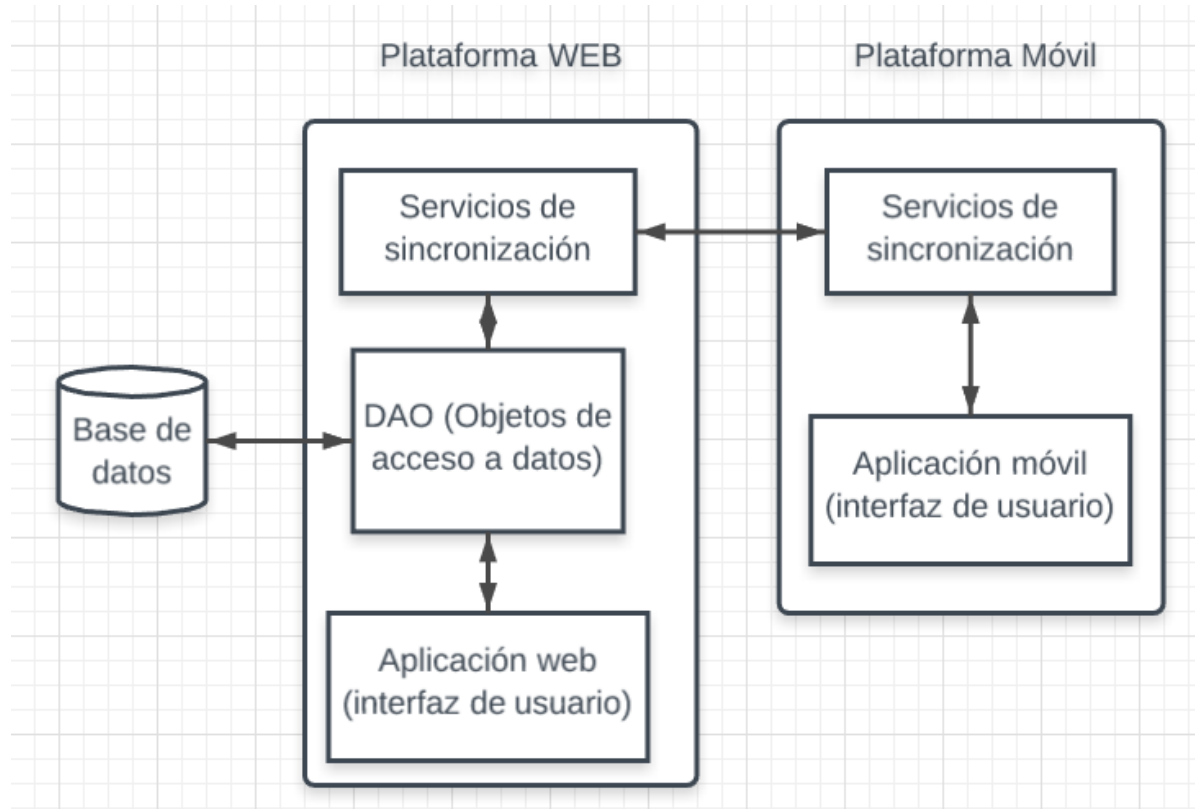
Plataforma WEB

Plataforma Móvil

Servicios de sincronización

Servicios de sincronización

Base de datos

DAO (Objetos de acceso a datos)

Aplicación móvil (interfaz de usuario)

Aplicación web (interfaz de usuario)